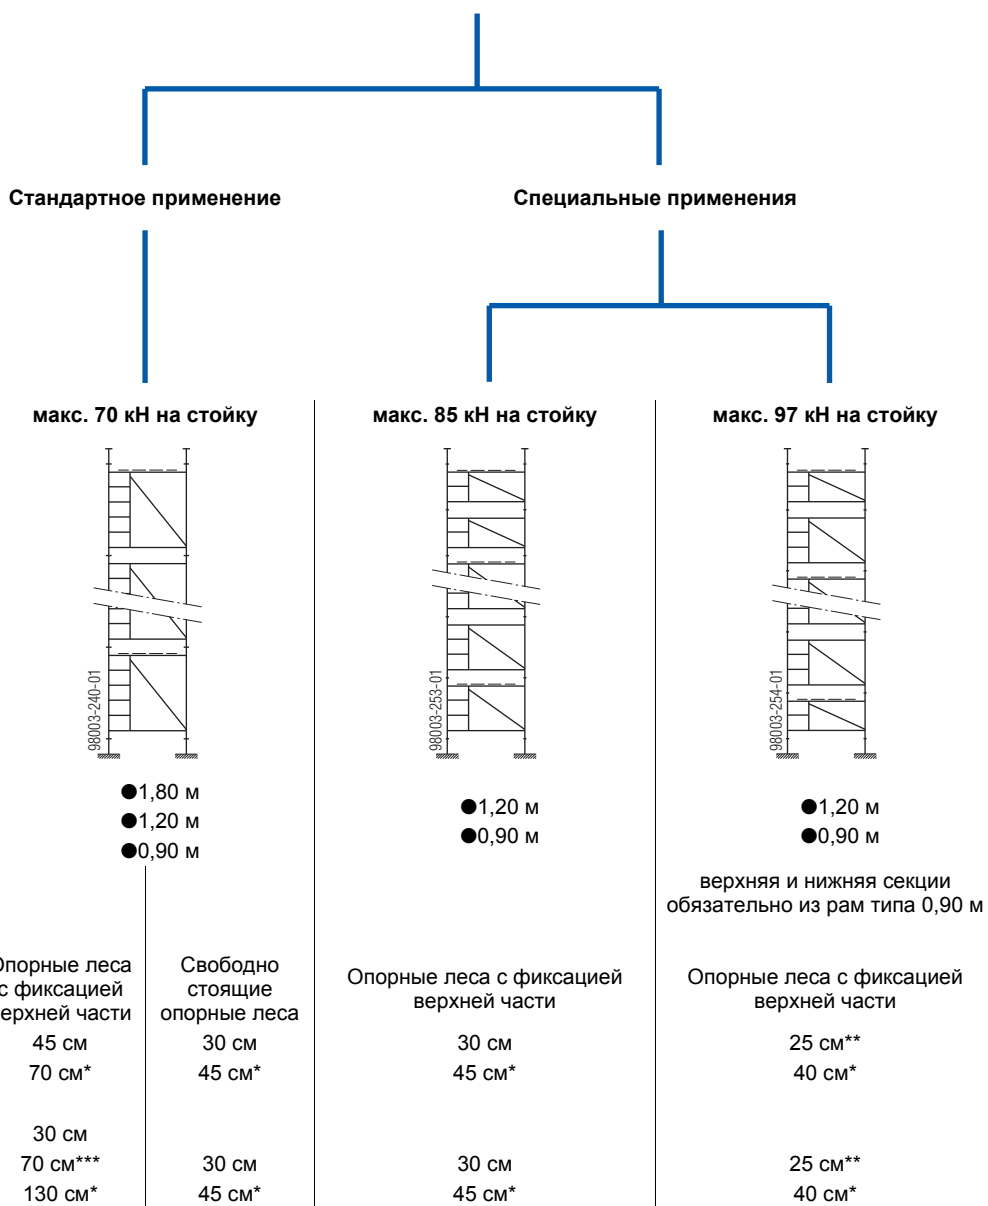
Стандартное применение

Специальные применения

макс. 70 кН на стойку

98003-240-01

●1,80 м
●1,20 м
●0,90 м

Опорные леса с фиксацией верхней части

45 см
70 см*

30 см
70 см***
130 см*

Свободно стоящие опорные леса

30 см
45 см*

30 см
45 см*

макс. 85 кН на стойку

98003-253-01

●1,20 м
●0,90 м

Опорные леса с фиксацией верхней части

30 см
45 см*

30 см
45 см*

макс. 97 кН на стойку

98003-254-01

●1,20 м
●0,90 м

верхняя и нижняя секции обязательно из рам типа 0,90 м

Опорные леса с фиксацией верхней части

25 см**
40 см*

25 см**
40 см*